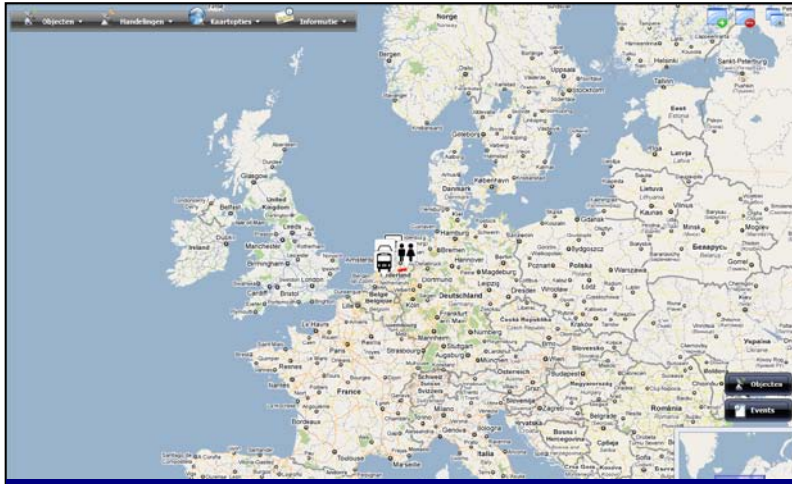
Objecten ▾ Handelingen ▾ Kaartopties ▾ Informatie ▾

Norge
Helsinki
Sankt-Peterburg
Tallinn
Uppsala
Stockholm
Eesti
Latvija
Göteborg
Danmark
København
Lietuva
Kaunas
Vilnius
Minsk
Glasgow
United Kingdom
Belfast
Leeds
Ireland
Dublin
Manchester
Birmingham
London
Bristol
Amsterdam
Hamburg
Bremen
Hannover
Berlin
Magdeburg
Gdańsk
Bydgoszcz
Poznań
Polska
Warszawa
Беларусь
Gomel
Deutschland
Dortmund
Leipzig
Dresden
Wrocław
Łódź
Belgie
Frankfurt
Česká Republika
Kraków
Le Havre
Paris
Nürnberg
Strasbourg
Stuttgart
Augsburg
München
Slovensko
Rennes
Nantes
France
Österreich
Budapest
Magyarország
Bordeaux
Milano
Zagreb
Hrvatska
Beograd
Srbija
România
Bosna i Hercegovina
Toulouse
Marseille
Italia
Objecten
Events